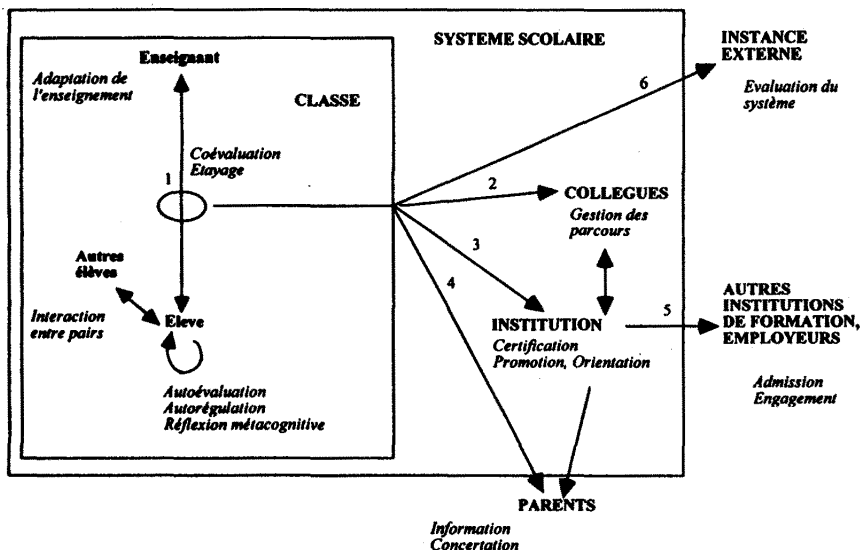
SYSTEME SCOLAIRE

Enseignant

Adaptation de l'enseignement

CLASSE

Coévaluation
Etayage

1

Autres élèves

Interaction entre pairs

Eleve

Autoévaluation
Autorégulation
Réflexion métacognitive

INSTANCE EXTERNE

Evaluation du système

6

2

COLLEGUES

Gestion des parcours

3

4

INSTITUTION

Certification
Promotion, Orientation

5

AUTRES INSTITUTIONS DE FORMATION, EMPLOYEURS

Admission
Engagement

PARENTS

Information
Concertation